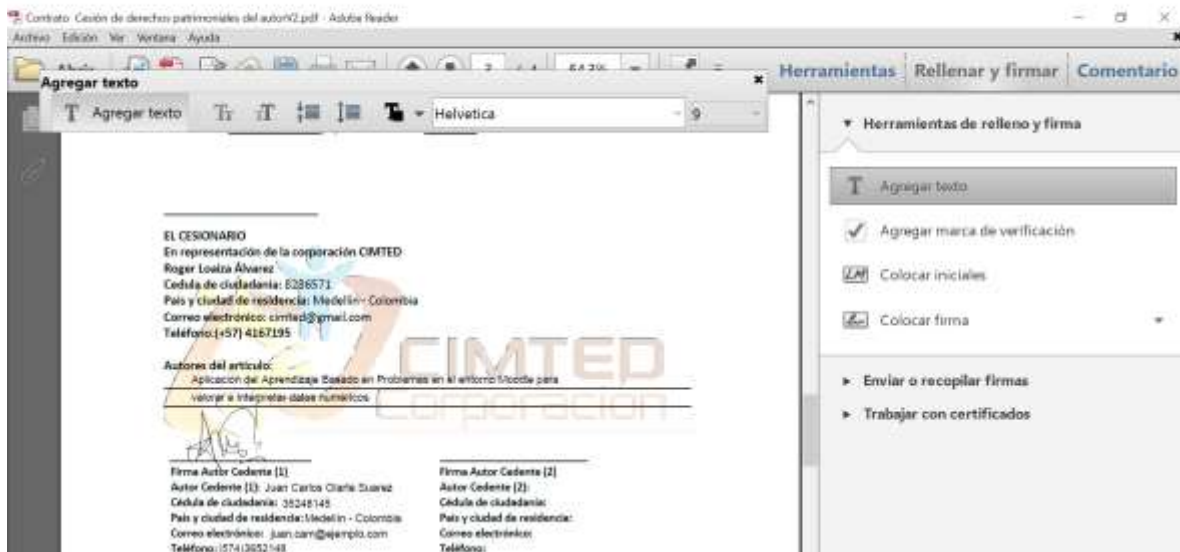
Contrato Cesión de derechos patrimoniales del autorV2.pdf - Adobe Reader
Archivo Edición Ver Ventana Ayuda

Agregar texto
T Agregar texto Helvetica 9

Herramientas Rellenar y firmar Comentario

▾ Herramientas de relleno y firma
T Agregar texto
✓ Agregar marca de verificación
Colocar iniciales
Colocar firma
▸ Enviar o recopilar firmas
▸ Trabajar con certificados

EL CESIONARIO
En representación de la corporación CIMTED
Roger Loaiza Álvarez
Cedula de ciudadanía: 8286571
País y ciudad de residencia: Medellín - Colombia
Correo electrónico: cimted@gmail.com
Teléfono: (+57) 4167195

Autores del artículo:
Aplicación del Aprendizaje Basado en Problemas en el entorno Moodle para valorar e interpretar datos numéricos

CIMTED
Corporación

Firma Autor Cedente (1)
Autor Cedente (1): Juan Carlos Olarte Suarez
Cédula de ciudadanía: 35248145
País y ciudad de residencia: Medellín - Colombia
Correo electrónico: juan.carn@ejemplo.com
Teléfono: (574)3652148

Firma Autor Cedente (2)
Autor Cedente (2):
Cédula de ciudadanía:
País y ciudad de residencia:
Correo electrónico:
Teléfono: